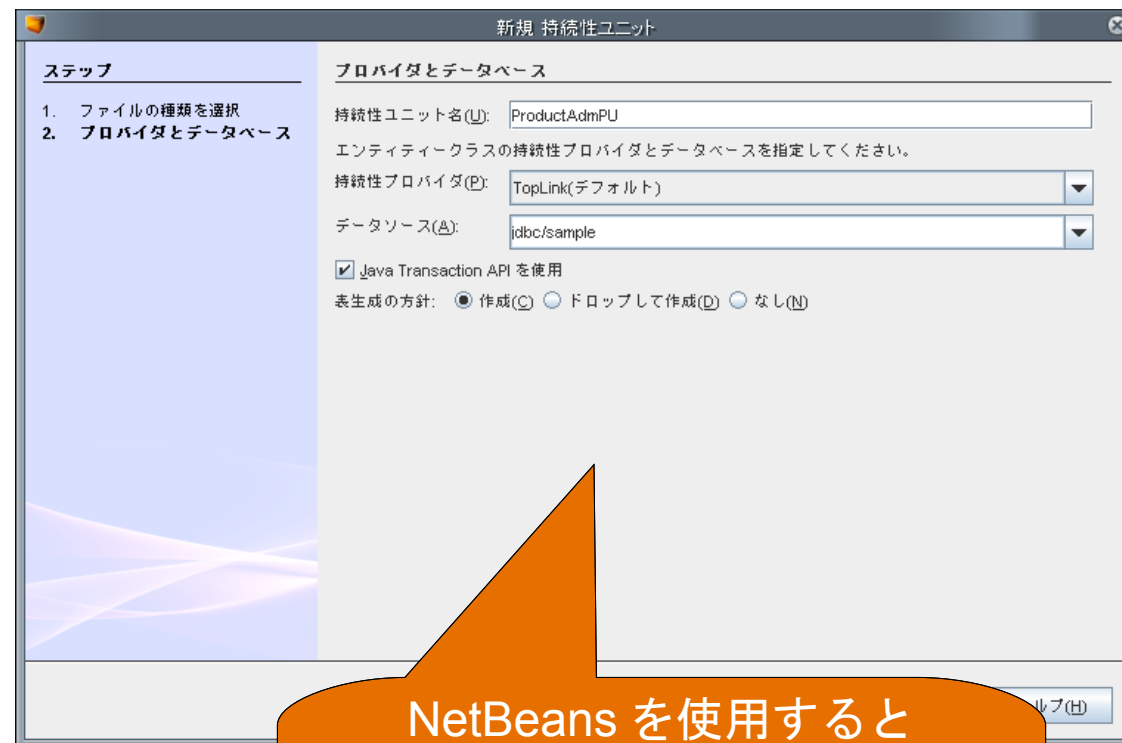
新規 持続性ユニット

ステップ

1. ファイルの種類を選択
2. プロバイダとデータベース

プロバイダとデータベース

持続性ユニット名(U): ProductAdmPU

エンティティークラスの持続性プロバイダとデータベースを指定してください。

持続性プロバイダ(P): TopLink(デフォルト)

データソース(A): jdbc/sample

Java Transaction API を使用

表生成の方針: 作成(C) ドロップして作成(D) なし(N)

ルプ(H)

NetBeans を使用すると